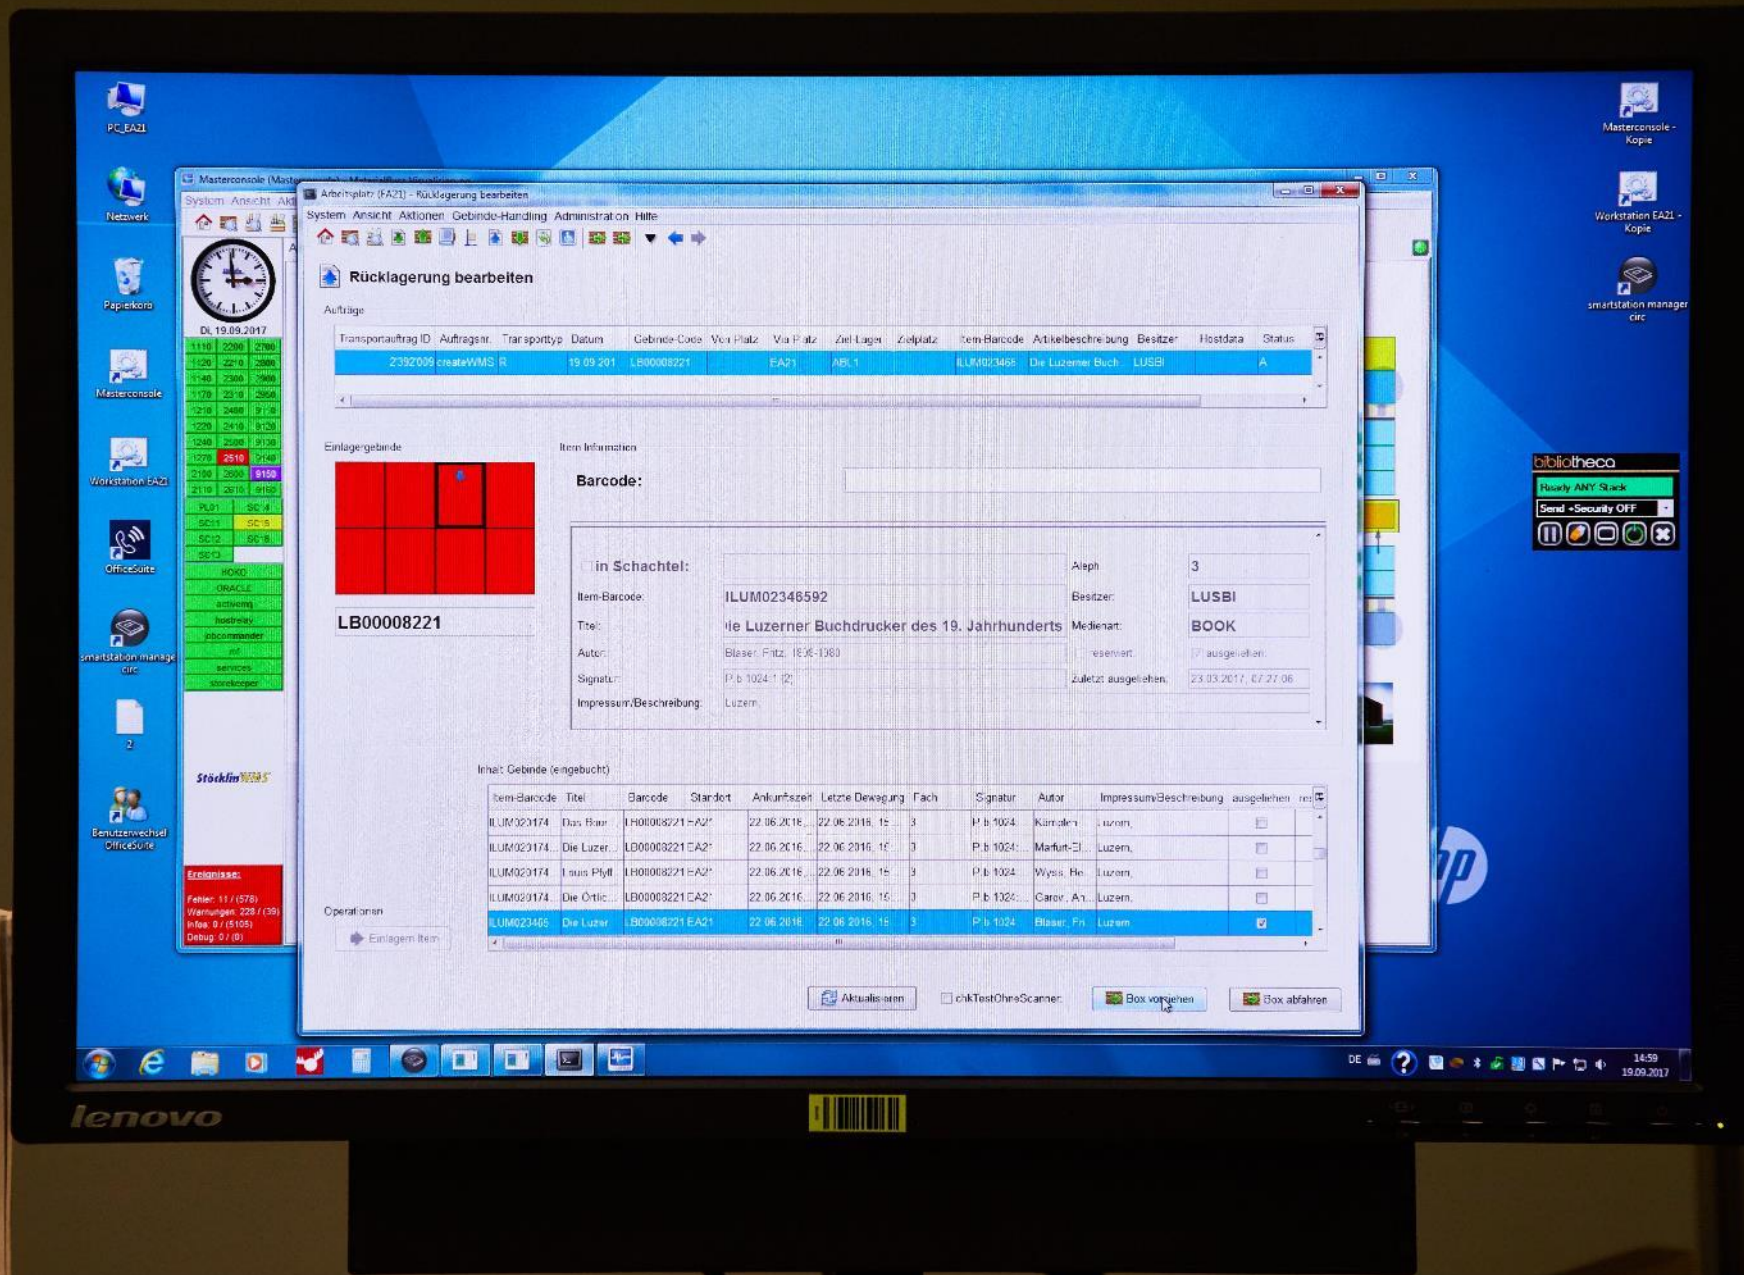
PC_EA21
Netzwerk
Papierkorb
Masterconsole
Workstation EA21
OfficeSuite
smartstation manager circ
2
Benutzerwechsel OfficeSuite

Masterconsole - Kopie
Workstation EA21 - Kopie
smartstation manager circ

Masterconsole (Masterconsole) - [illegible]
System Ansicht Akt

DI, 19.09.2017

| 1110 | 2200 | 2700 |
|---|---|---|
| 1120 | 2210 | 2800 |
| 1140 | 2300 | 2900 |
| 1170 | 2310 | 2950 |
| 1210 | 2400 | 9110 |
| 1220 | 2410 | 9120 |
| 1240 | 2500 | 9130 |
| 1270 | 2510 | 9140 |
| 2100 | 2600 | 9150 |
| 2110 | 2610 | 9160 |

PL01 SC 4
SC11 SC 5
SC12 SC 6
SC13
HOKO
ORACLE
activemq
hostrelay
jobcommander
mf
services
storekeeper

StöcklinWMS

Ereignisse:
Fehler: 11 / (578)
Warnungen: 228 / (39)
Infos: 0 / (5105)
Debug: 0 / (0)

Arbeitsplatz (EA21) - Rücklagerung bearbeiten
System Ansicht Aktionen Gebinde-Handling Administration Hilfe

Rücklagerung bearbeiten

Aufträge

| Transportauftrag ID | Auftragsnr. | Transporttyp | Datum | Gebinde-Code | Von Platz | Via Platz | Ziel-Lager | Zielplatz | Item-Barcode | Artikelbeschreibung | Besitzer | Hostdata | Status |
|---|---|---|---|---|---|---|---|---|---|---|---|---|---|
| 2392009 | createWMS | R | 19.09.201 | LB00008221 | | EA21 | ABL1 | | ILUM023465 | Die Luzerner Buch | LUSBI | | A |

Einlagergebinde
LB00008221

Item Information
Barcode:
in Schachtel:
Aleph 3
Item-Barcode: ILUM02346592
Besitzer: LUSBI
Titel: ie Luzerner Buchdrucker des 19. Jahrhunderts
Medienart: BOOK
Autor: Blaser, Fritz, 1898-1980
reserviert
ausgeliehen
Signatur: P.b 1024:1 (2)
Zuletzt ausgeliehen: 23.03.2017, 07:27:06
Impressum/Beschreibung: Luzern

Inhalt Gebinde (eingebucht)

| Item-Barcode | Titel | Barcode | Standort | Ankunftszeit | Letzte Bewegung | Fach | Signatur | Autor | Impressum/Beschreibung | ausgeliehen | re |
|---|---|---|---|---|---|---|---|---|---|---|---|
| ILUM020174 | Das Buor | LB00008221 | EA21 | 22.06.2016 | 22.06.2016, 15 | 3 | P.b 1024 | Kümmerl | Luzern, | | |
| ILUM020174... | Die Luzer... | LB00008221 | EA21 | 22.06.2016 | 22.06.2016, 15 | 3 | P.b 1024 | Marfurt-El... | Luzern, | | |
| ILUM020174 | Louis Pfyff | LB00008221 | EA21 | 22.06.2016 | 22.06.2016, 15 | 3 | P.b 1024 | Wyss, He... | Luzern, | | |
| ILUM020174... | Die Örtlic... | LB00008221 | EA21 | 22.06.2016 | 22.06.2016, 15 | 3 | P.b 1024 | Carov, An... | Luzern, | | |
| ILUM023465 | Die Luzer | LB00008221 | EA21 | 22.06.2016 | 22.06.2016, 15 | 3 | P.b 1024 | Blaser, Fri | Luzern | ☑ | |

Operationen
Einlagern Item

Aktualisieren
chkTestOhneScanner
Box vorsehen
Box abfahren

bibliotheca
Ready ANY Stack
Send +Security OFF

DE
14:59
19.09.2017

lenovo